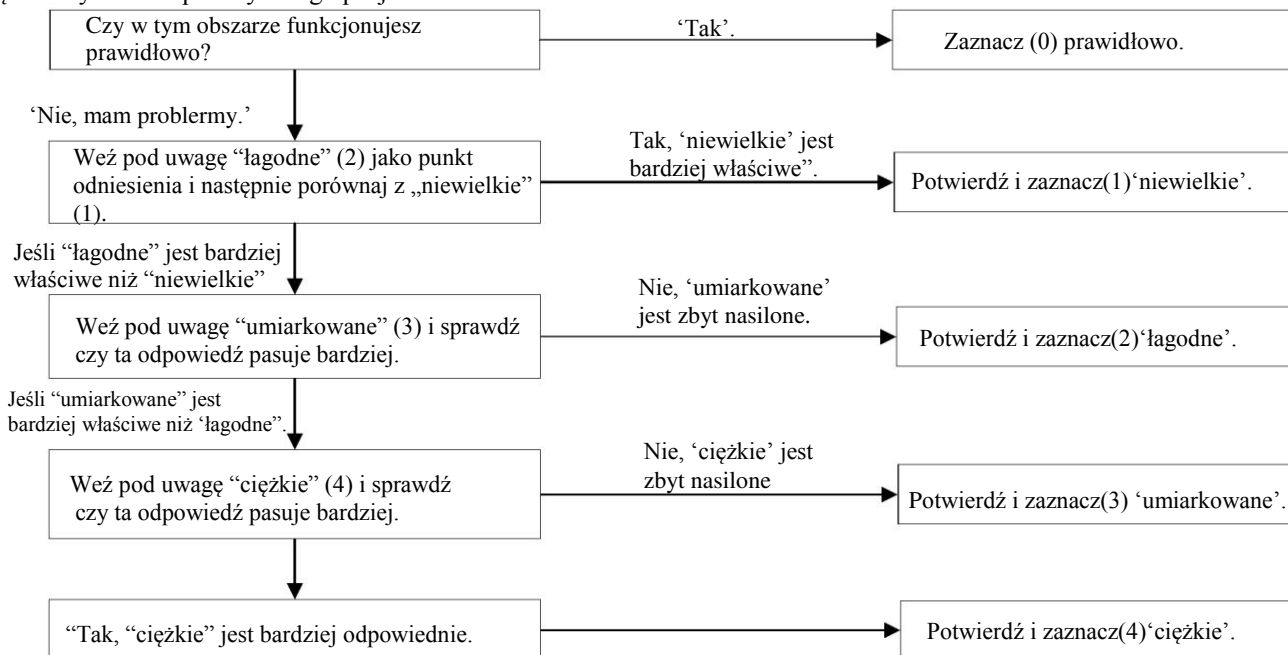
Czy w tym obszarze funkcjonujesz prawidłowo?

'Tak'.

Zaznacz (0) prawidłowo.

'Nie, mam problermy.'

Weź pod uwagę "łagodne" (2) jako punkt odniesienia i następnie porównaj z „niewielkie" (1).

Tak, 'niewielkie' jest bardziej właściwe".

Potwierdź i zaznacz(1)'niewielkie'.

Jeśli "łagodne" jest bardziej właściwe niż "niewielkie"

Weź pod uwagę "umiarkowane" (3) i sprawdź czy ta odpowiedź pasuje bardziej.

Nie, 'umiarkowane' jest zbyt nasilone.

Potwierdź i zaznacz(2)'łagodne'.

Jeśli "umiarkowane" jest bardziej właściwane niż 'łagodne".

Weź pod uwagę "ciężkie" (4) i sprawdź czy ta odpowiedź pasuje bardziej.

Nie, 'ciężkie' jest zbyt nasilone

Potwierdź i zaznacz(3) 'umiarkowane'.

"Tak, "ciężkie" jest bardziej odpowiednie.

Potwierdź i zaznacz(4)'ciężkie'.